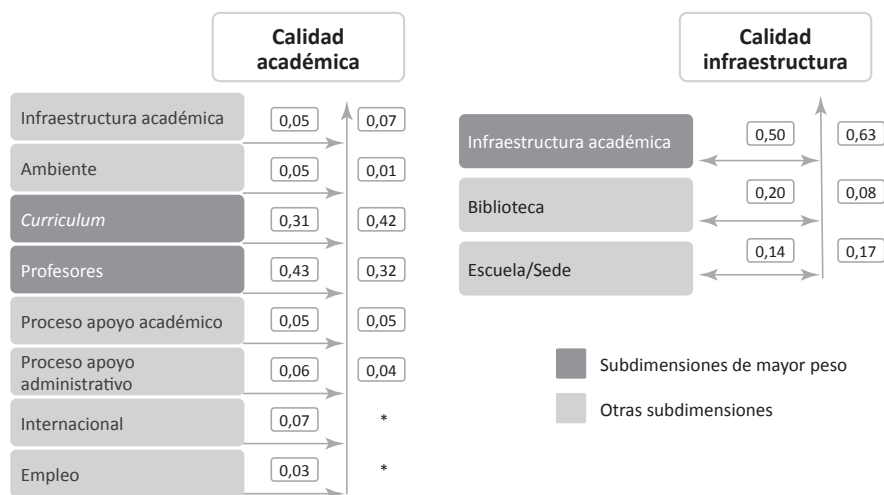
Calidad académica

| | | |
|---|---|---|
| Infraestructura académica | 0,05 | 0,07 |
| Ambiente | 0,05 | 0,01 |
| *Curriculum* | 0,31 | 0,42 |
| Profesores | 0,43 | 0,32 |
| Proceso apoyo académico | 0,05 | 0,05 |
| Proceso apoyo administrativo | 0,06 | 0,04 |
| Internacional | 0,07 | * |
| Empleo | 0,03 | * |

Calidad infraestructura

| | | |
|---|---|---|
| Infraestructura académica | 0,50 | 0,63 |
| Biblioteca | 0,20 | 0,08 |
| Escuela/Sede | 0,14 | 0,17 |

Subdimensiones de mayor peso

Otras subdimensiones